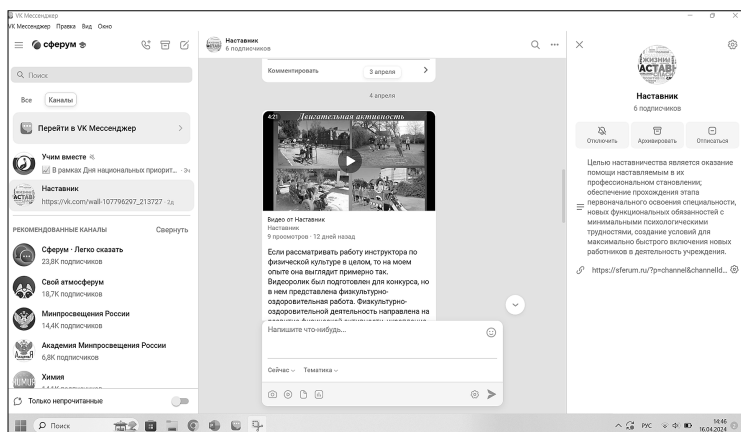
VK Мессенджер
VK Мессенджер Правка Вид Окно

сферум

Поиск

Все Каналы

Перейти в VK Мессенджер

Учим вместе
В рамках Дня национальных приорит... · 3ч

Наставник
https://vk.com/wall-107796297_213727 · 2д

РЕКОМЕНДОВАННЫЕ КАНАЛЫ Свернуть

Сферум · Легко сказать
23,8K подписчиков

Свой атмосферум
18,7K подписчиков

Минпросвещения России
14,4K подписчиков

Академия Минпросвещения России
6,8K подписчиков

Химия
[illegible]

Только непрочитанные

Наставник
6 подписчиков

Комментировать 3 апреля

4 апреля

4:21
Двигательная активность

Видео от Наставник
Наставник
9 просмотров · 12 дней назад

Если рассматривать работу инструктора по физической культуре в целом, то на моем опыте она выглядит примерно так.
Видеоролик был подготовлен для конкурса, но в нем представлена физкультурно-оздоровительная работа. Физкультурно-оздоровительной деятельность направлена на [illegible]

Напишите что-нибудь...

Сейчас Тематика

Наставник
6 подписчиков

Отключить Архивировать Отписаться

Целью наставничества является оказание помощи наставляемым в их профессиональном становлении; обеспечение прохождения этапа первоначального освоения специальности, новых функциональных обязанностей с минимальными психологическими трудностями, создание условий для максимально быстрого включения новых работников в деятельность учреждения.

https://sferum.ru/?p=channel&channelId...

Поиск

РУС 14:46 16.04.2024